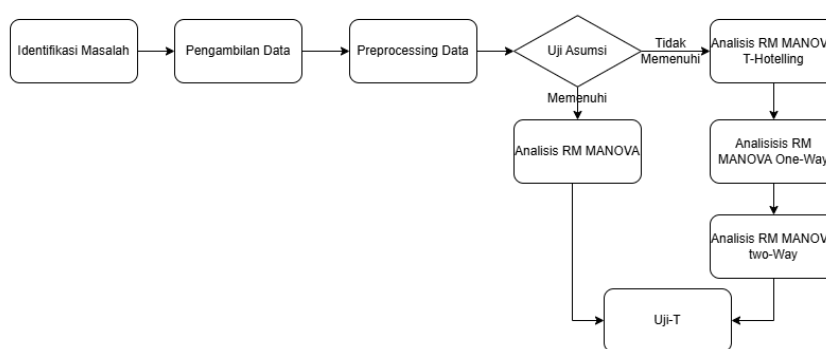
Identifikasi Masalah

Pengambilan Data

Preprocessing Data

Uji Asumsi

Tidak Memenuhi

Analisis RM MANOV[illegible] T-Hotelling

Memenuhi

Analisis RM MANOVA

Analisisis RM MANOVA One-Way

Analisis RM MANOV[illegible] two-Way

Uji-T